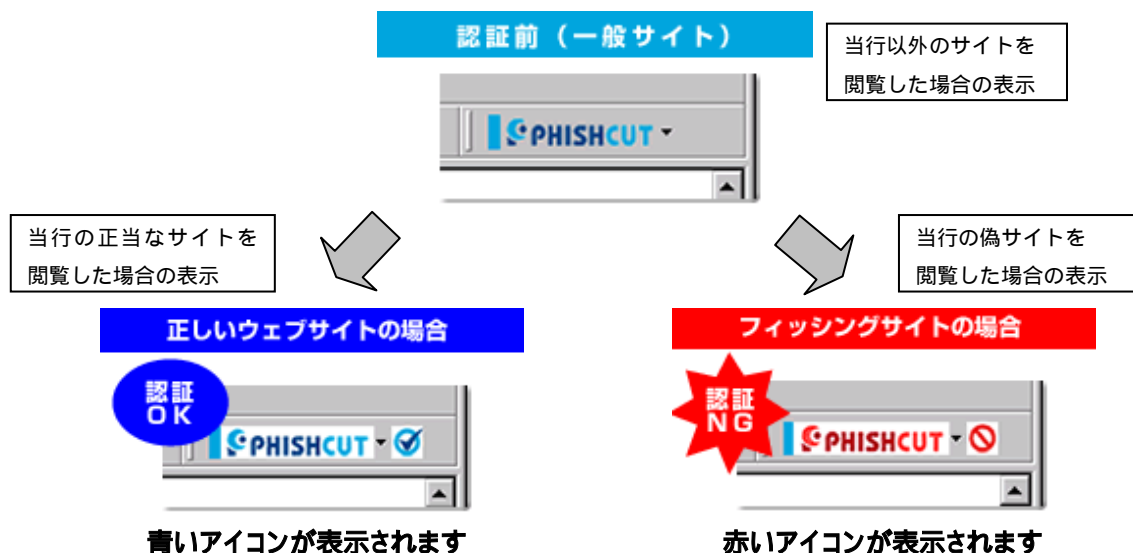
認証前（一般サイト）

当行以外のサイトを閲覧した場合の表示

PHISHCUT

当行の正当なサイトを閲覧した場合の表示

当行の偽サイトを閲覧した場合の表示

正しいウェブサイトの場合

認証OK

PHISHCUT

青いアイコンが表示されます

フィッシングサイトの場合

認証NG

PHISHCUT

赤いアイコンが表示されます